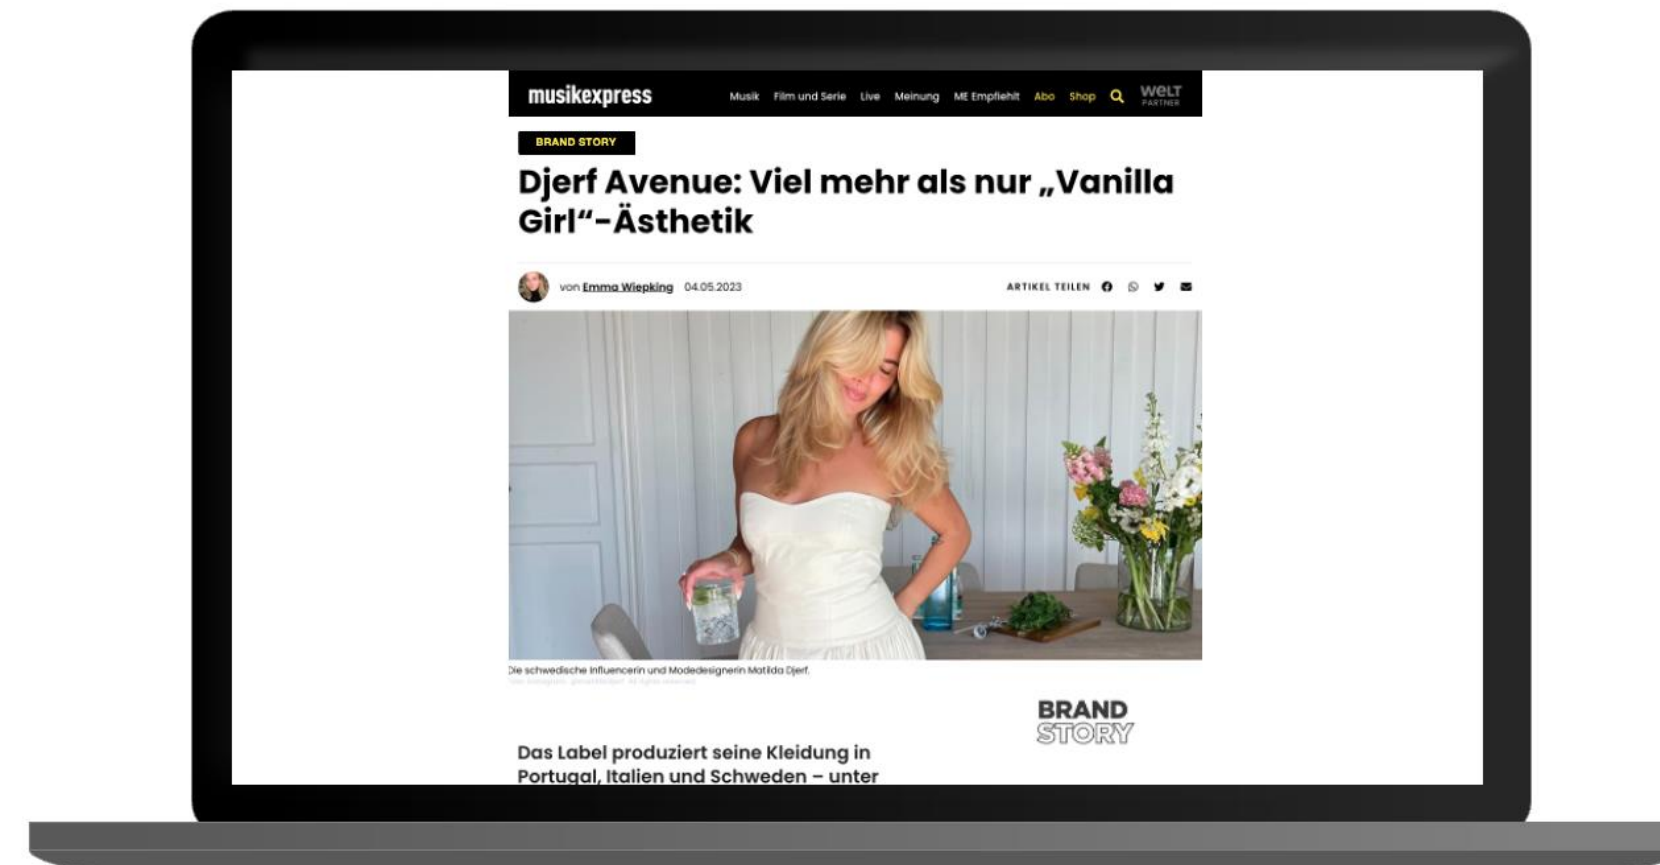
musikexpress

Musik Film und Serie Live Meinung ME Empfiehlt Abo Shop

WELT PARTNER

BRAND STORY

Djerf Avenue: Viel mehr als nur „Vanilla Girl"-Ästhetik

von Emma Wiepking 04.05.2023

ARTIKEL TEILEN

Die schwedische Influencerin und Modedesignerin Matilda Djerf.

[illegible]

BRAND STORY

Das Label produziert seine Kleidung in Portugal, Italien und Schweden – unter